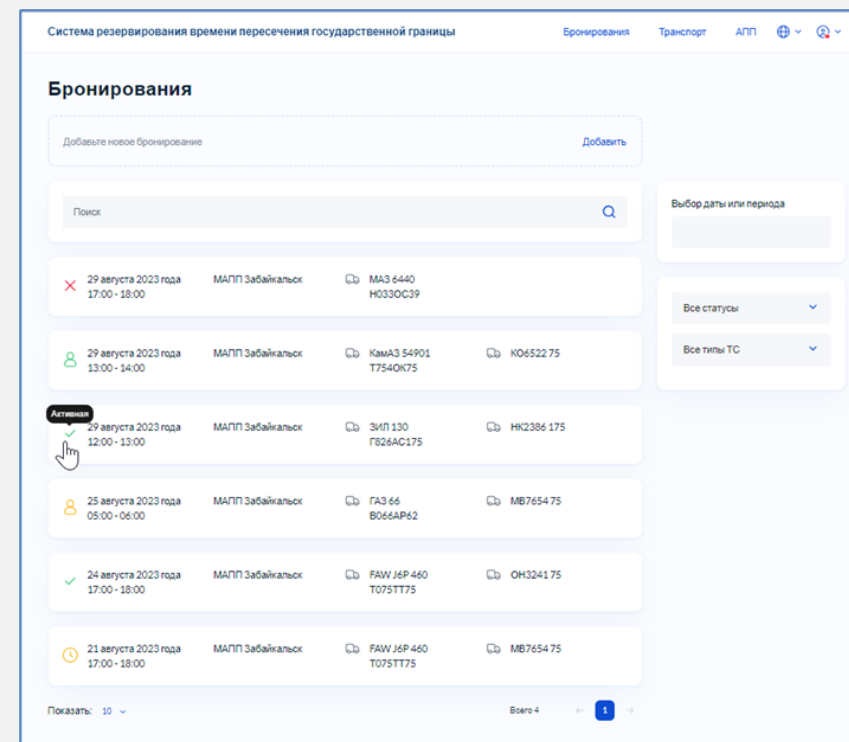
Система резервирования времени пересечения государственной границы

Бронирования Транспорт АПП

Бронирования

Добавьте новое бронирование

Добавить

Поиск

Выбор даты или периода

Все статусы

Все типы ТС

29 августа 2023 года 17:00 - 18:00 МАПП Забайкальск МАЗ 6440 Н033ОС39

29 августа 2023 года 13:00 - 14:00 МАПП Забайкальск КамАЗ 54901 Т754ОК75 КО6522 75

Активная

29 августа 2023 года 12:00 - 13:00 МАПП Забайкальск ЗИЛ 130 Г826АС175 НК2386 175

25 августа 2023 года 05:00 - 06:00 МАПП Забайкальск ГАЗ 66 В066АР62 МВ7654 75

24 августа 2023 года 17:00 - 18:00 МАПП Забайкальск FAW J6P 460 Т075ТТ75 ОН3241 75

21 августа 2023 года 17:00 - 18:00 МАПП Забайкальск FAW J6P 460 Т075ТТ75 МВ7654 75

Показать: 10

Всего 4

1